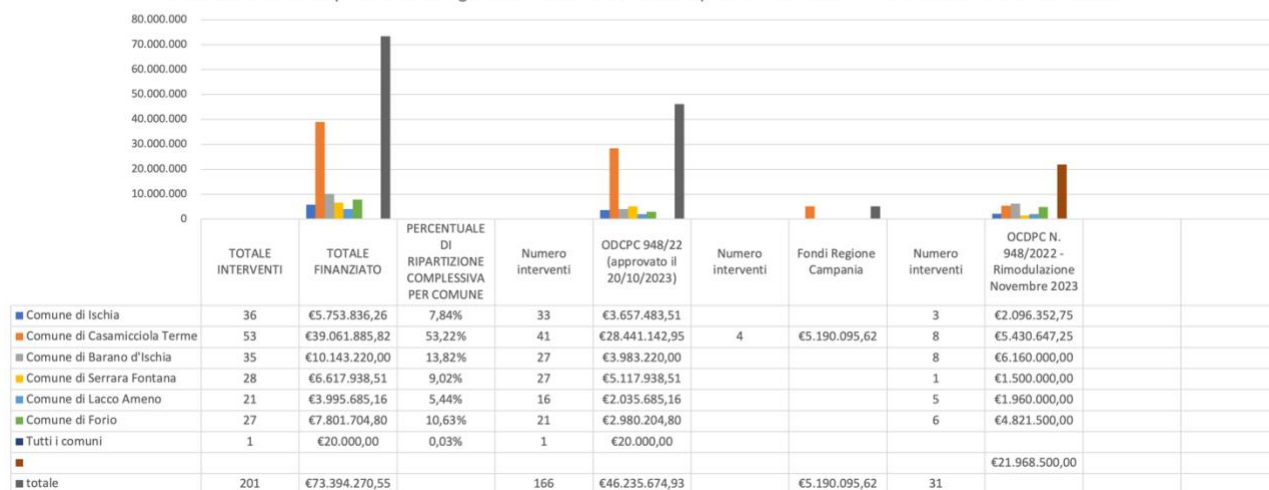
80.000.000
70.000.000
60.000.000
50.000.000
40.000.000
30.000.000
20.000.000
10.000.000
0

| | TOTALE INTERVENTI | TOTALE FINANZIATO | PERCENTUALE DI RIPARTIZIONE COMPLESSIVA PER COMUNE | Numero interventi | ODCPC 948/22 (approvato il 20/10/2023) | Numero interventi | Fondi Regione Campania | Numero interventi | OCDPC N. 948/2022 - Rimodulazione Novembre 2023 | | |
|---|---|---|---|---|---|---|---|---|---|---|---|
| Comune di Ischia | 36 | €5.753.836,26 | 7,84% | 33 | €3.657.483,51 | | | 3 | €2.096.352,75 | | |
| Comune di Casamicciola Terme | 53 | €39.061.885,82 | 53,22% | 41 | €28.441.142,95 | 4 | €5.190.095,62 | 8 | €5.430.647,25 | | |
| Comune di Barano d'Ischia | 35 | €10.143.220,00 | 13,82% | 27 | €3.983.220,00 | | | 8 | €6.160.000,00 | | |
| Comune di Serrara Fontana | 28 | €6.617.938,51 | 9,02% | 27 | €5.117.938,51 | | | 1 | €1.500.000,00 | | |
| Comune di Lacco Ameno | 21 | €3.995.685,16 | 5,44% | 16 | €2.035.685,16 | | | 5 | €1.960.000,00 | | |
| Comune di Forio | 27 | €7.801.704,80 | 10,63% | 21 | €2.980.204,80 | | | 6 | €4.821.500,00 | | |
| Tutti i comuni | 1 | €20.000,00 | 0,03% | 1 | €20.000,00 | | | | | | |
| | | | | | | | | | €21.968.500,00 | | |
| totale | 201 | €73.394.270,55 | | 166 | €46.235.674,93 | | €5.190.095,62 | 31 | | | |